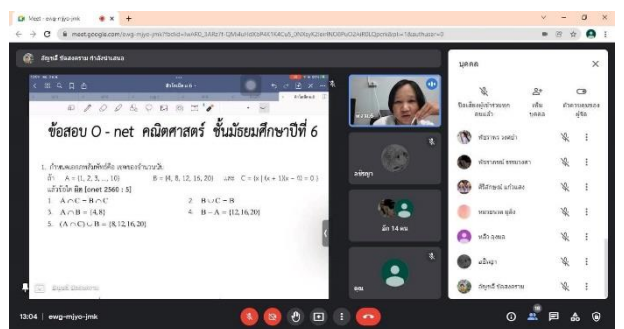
Meet - ewg-mjyo-jmk
meet.google.com/ewg-mjyo-jmk

ข้อสอบ O - net คณิตศาสตร์ ชั้นมัธยมศึกษาปีที่ 6

1. กำหนดเอกภพสัมพัทธ์คือ เซตของจำนวนจริง
ถ้า A = {1, 2, 5, ..., 10} B = {4, 8, 12, 15, 20} และ C = {x | (x + 1)(x − 9) = 0}
แล้วข้อใด ผิด [onet 2560 : 5]
1. $A \cap C - B \cap C$
2. $B \cup C - B$
3. $A \cap B = \{4, 8\}$
4. $B - A = \{12, 16, 20\}$
5. $(A \cap C) \cup B = \{8, 12, 16, 20\}$

บุคคล
ปิดเสียงผู้เข้าร่วมทุกคนแล้ว
เพิ่มบุคคล
ตัวควบคุมของผู้จัด
ศิริวรรณ วงศ์ฯ
ศิริพรรณ ชลบุรี
ศิริลักษณ์ แก้วแสง
หมอ
หลิว
อรีญญา
อัญชลี ชัยมงคล

อริญญา
อัญชลี ชัยมงคล กำลังนำเสนอ
อีก 14 คน
คน

13:04 | ewg-mjyo-jmk